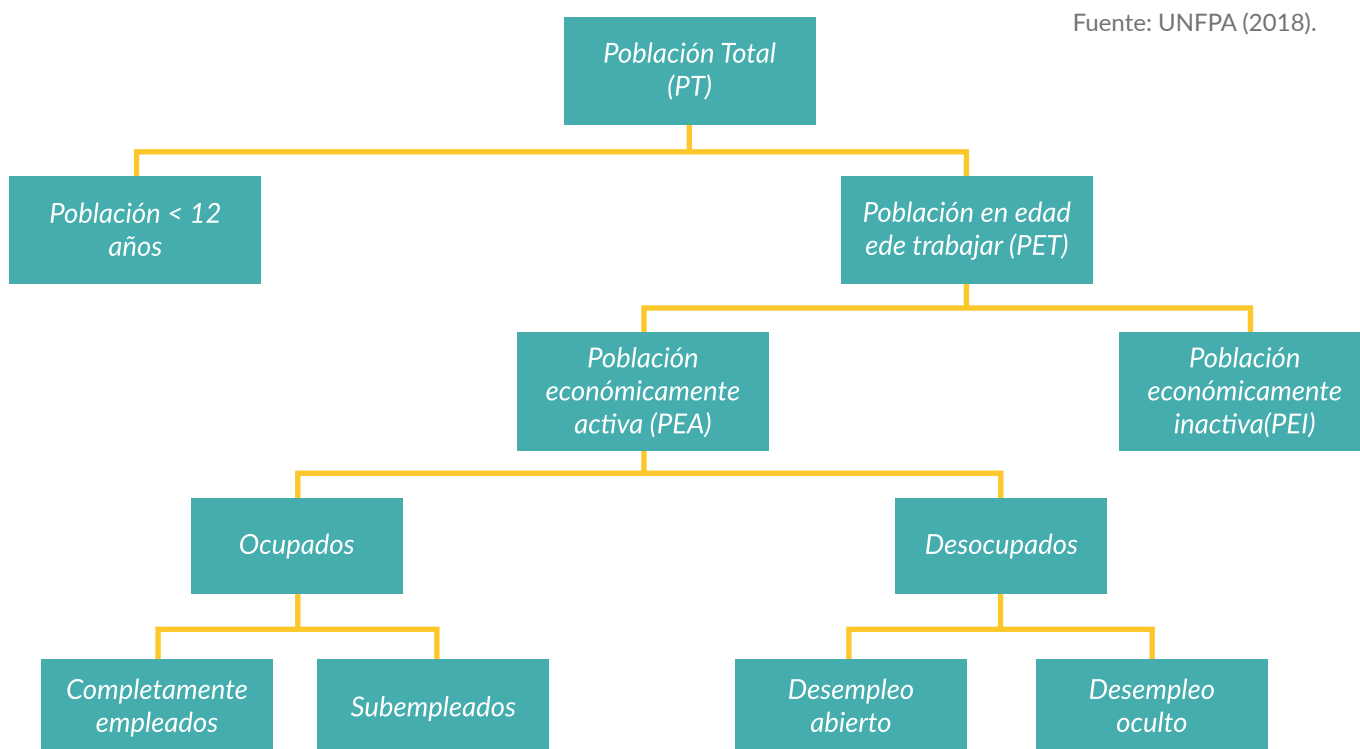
Fuente: UNFPA (2018).

Población Total (PT)

Población < 12 años

Población en edad ede trabajar (PET)

Población económicamente activa (PEA)

Población económicamente inactiva(PEI)

Ocupados

Desocupados

Completamente empleados

Subempleados

Desempleo abierto

Desempleo oculto